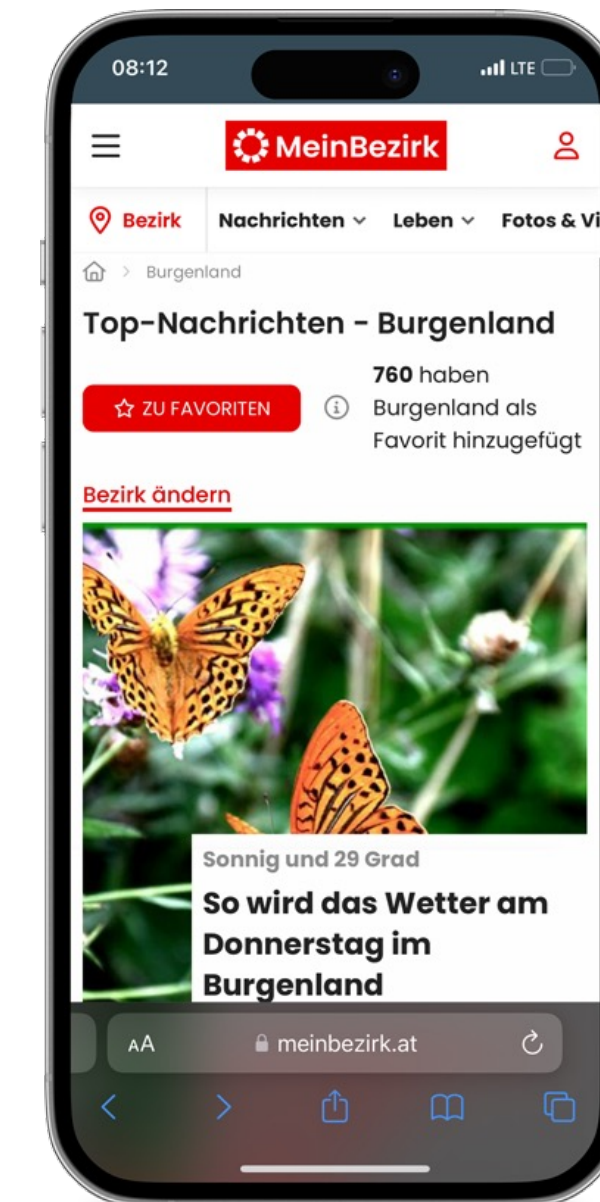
08:12

LTE

MeinBezirk

Bezirk

Nachrichten

Leben

Fotos & Vi

Burgenland

Top-Nachrichten - Burgenland

ZU FAVORITEN

**760** haben Burgenland als Favorit hinzugefügt

Bezirk ändern

Sonnig und 29 Grad

So wird das Wetter am Donnerstag im Burgenland

AA

meinbezirk.at